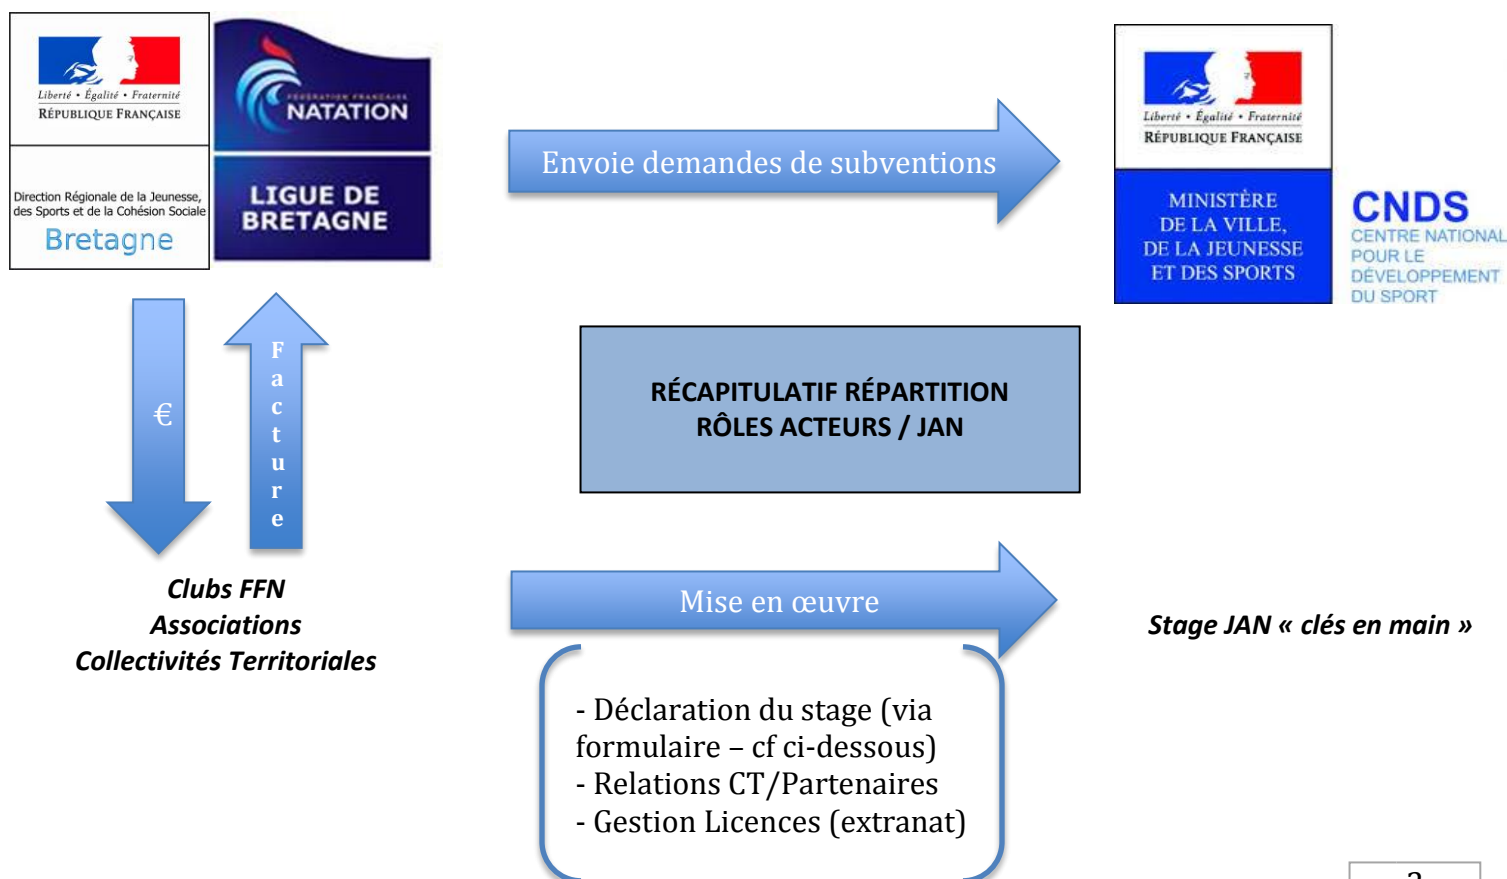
Liberté • Égalité • Fraternité
RÉPUBLIQUE FRANÇAISE

Direction Régionale de la Jeunesse, des Sports et de la Cohésion Sociale
Bretagne

FÉDÉRATION FRANÇAISE
NATATION

LIGUE DE BRETAGNE

Envoie demandes de subventions

Liberté • Égalité • Fraternité
RÉPUBLIQUE FRANÇAISE

MINISTÈRE DE LA VILLE, DE LA JEUNESSE ET DES SPORTS

CNDS
CENTRE NATIONAL POUR LE DÉVELOPPEMENT DU SPORT

€

Facture

RÉCAPITULATIF RÉPARTITION
RÔLES ACTEURS / JAN

Clubs FFN
Associations
Collectivités Territoriales

Mise en œuvre

Stage JAN « clés en main »

- Déclaration du stage (via formulaire – cf ci-dessous)
- Relations CT/Partenaires
- Gestion Licences (extranat)

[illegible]